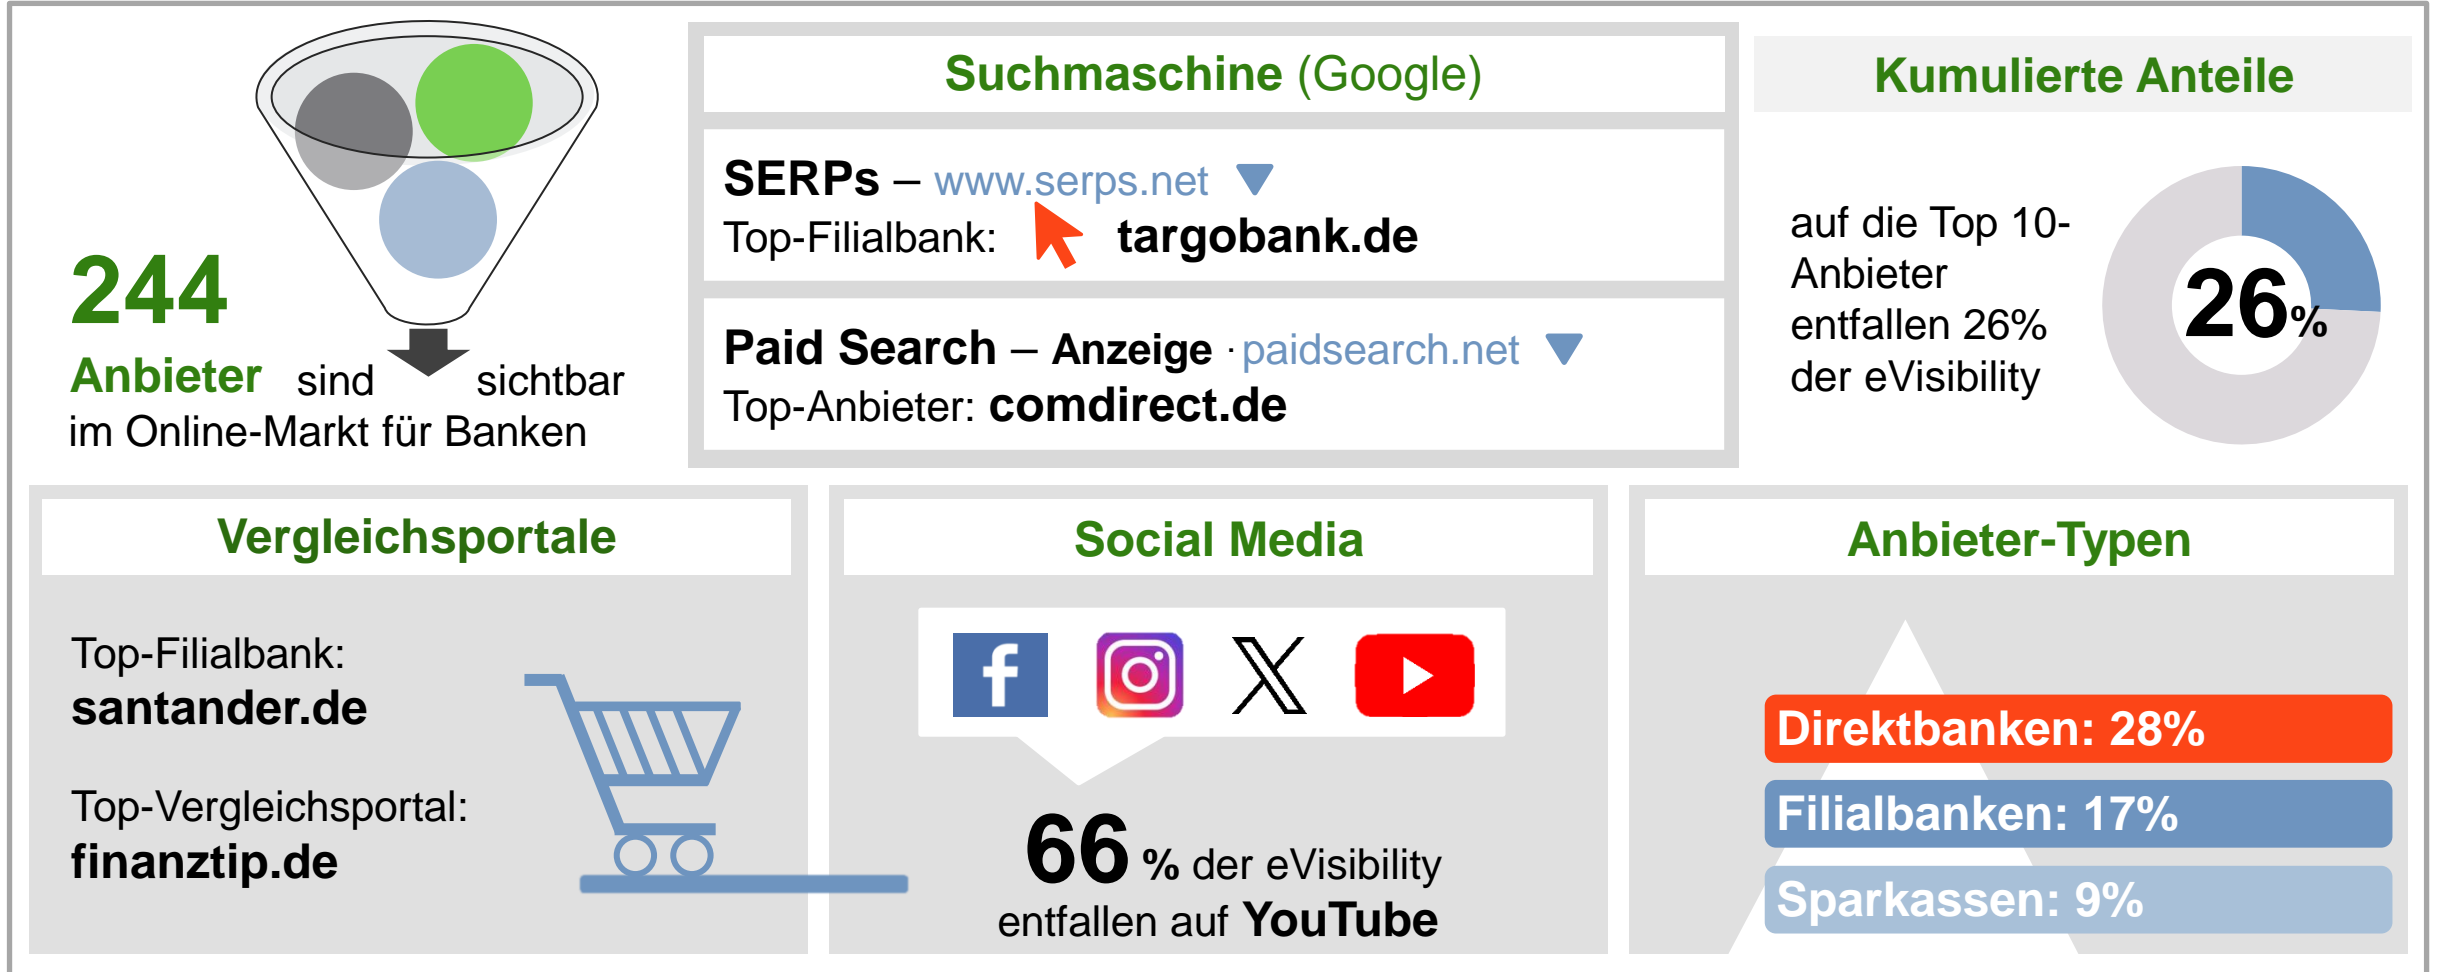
244
Anbieter sind sichtbar
im Online-Markt für Banken

Suchmaschine (Google)

SERPs – www.serps.net
Top-Filialbank: targobank.de

Paid Search – Anzeige · paidsearch.net
Top-Anbieter: comdirect.de

Kumulierte Anteile

auf die Top 10-Anbieter entfallen 26% der eVisibility

26%

Vergleichsportale

Top-Filialbank:
santander.de

Top-Vergleichsportal:
finanztip.de

Social Media

66 % der eVisibility entfallen auf YouTube

Anbieter-Typen

Direktbanken: 28%
Filialbanken: 17%
Sparkassen: 9%